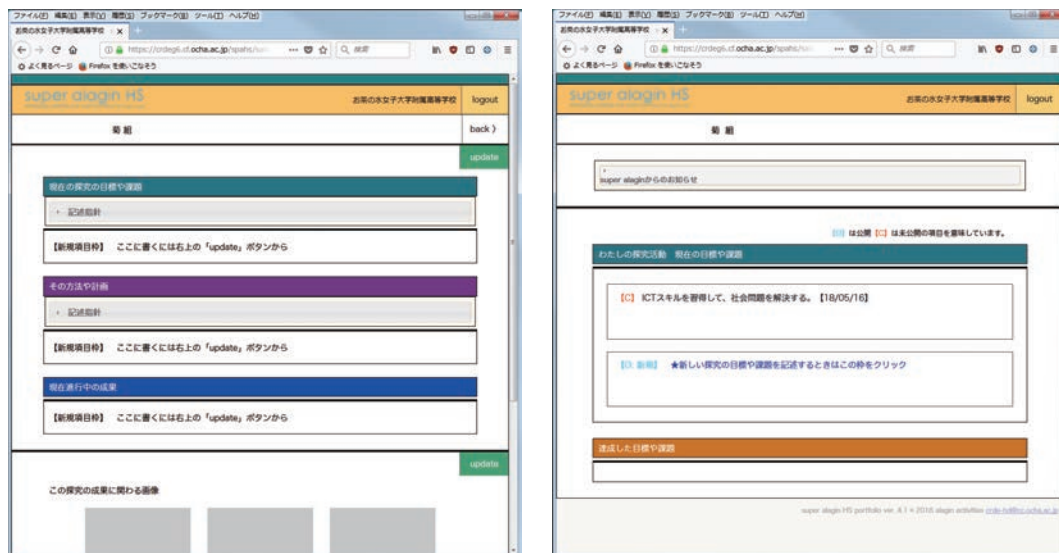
ファイル(F) 編集(E) 表示(V) 履歴(S) ブックマーク(B) ツール(T) ヘルプ(H)
お茶の水女子大学附属高等学校 ×
https://crdegi.cf.ocha.ac.jp/spahs/
よく見るページ Firefox を使いこなそう

super alagin HS
お茶の水女子大学附属高等学校 logout
菊 組
back 〉
update

現在の探究の目標や課題
記述指針
【新規項目枠】 ここに書くには右上の「update」ボタンから

その方法や計画
記述指針
【新規項目枠】 ここに書くには右上の「update」ボタンから

現在進行中の成果
【新規項目枠】 ここに書くには右上の「update」ボタンから

update
この探究の成果に関わる画像

ファイル(F) 編集(E) 表示(V) 履歴(S) ブックマーク(B) ツール(T) ヘルプ(H)
お茶の水女子大学附属高等学校 ×
https://crdegi.cf.ocha.ac.jp/spahs/
よく見るページ Firefox を使いこなそう

super alagin HS
お茶の水女子大学附属高等学校 logout
菊 組

super alaginからのお知らせ

[O] は公開 [C] は未公開の項目を意味しています。

わたしの探究活動 現在の目標や課題
[C] ICTスキルを習得して、社会問題を解決する。【18/05/16】
[O: 新規] ★新しい探究の目標や課題を記述するときはこの枠をクリック

達成した目標や課題

super alagin HS portfolio ver. 4.1 © 2018 alagin activities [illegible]